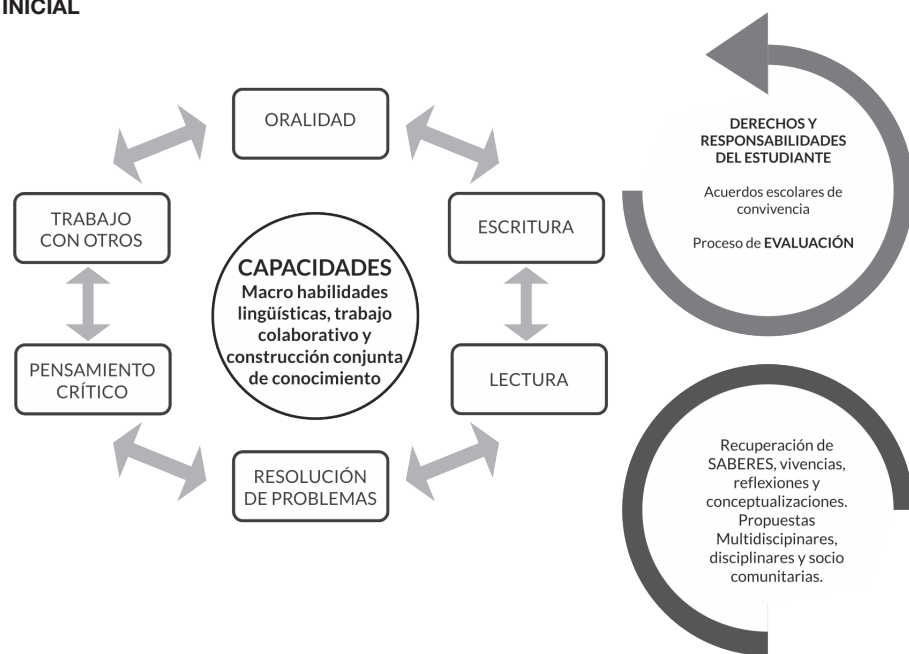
INICIAL

ORALIDAD

TRABAJO CON OTROS

ESCRITURA

CAPACIDADES
Macro habilidades lingüísticas, trabajo colaborativo y construcción conjunta de conocimiento

PENSAMIENTO CRÍTICO

LECTURA

RESOLUCIÓN DE PROBLEMAS

DERECHOS Y RESPONSABILIDADES DEL ESTUDIANTE

Acuerdos escolares de convivencia

Proceso de EVALUACIÓN

Recuperación de SABERES, vivencias, reflexiones y conceptualizaciones. Propuestas Multidisciplinares, disciplinares y socio comunitarias.